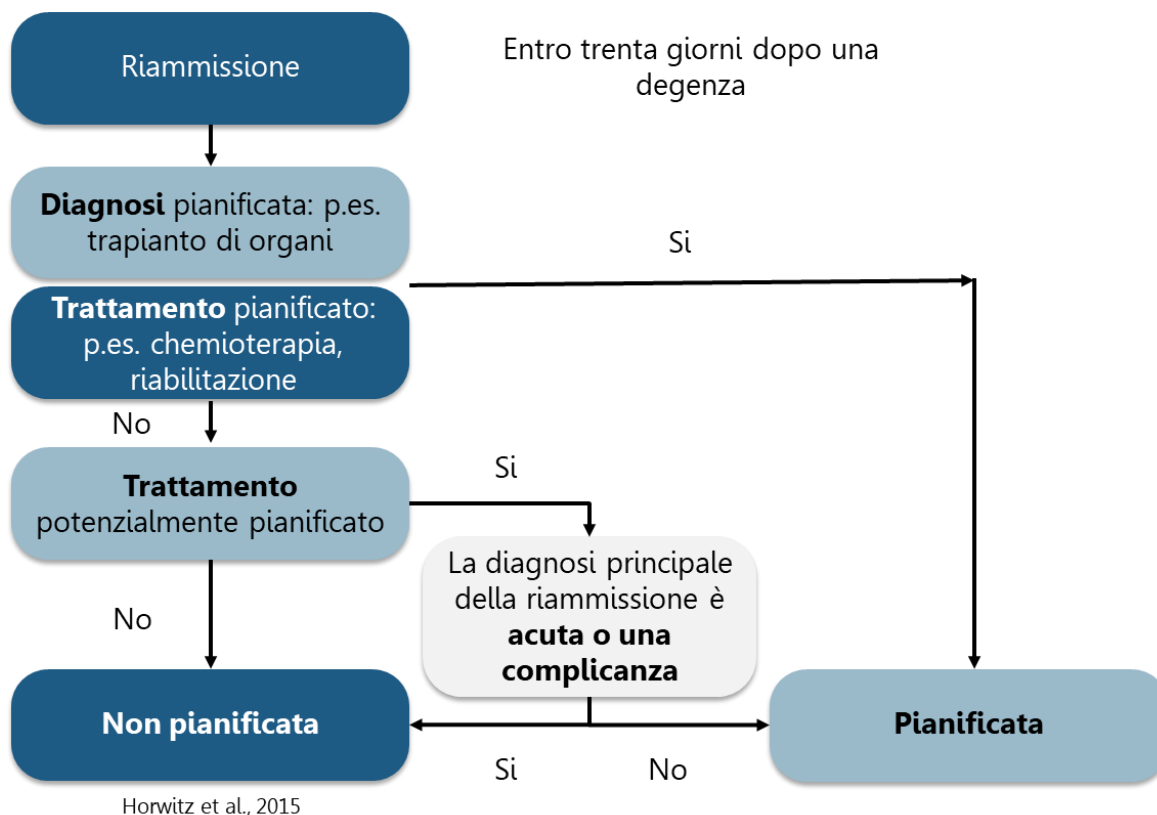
Riammissione

Entro trenta giorni dopo una degenza

**Diagnosi** pianificata: p.es. trapianto di organi

Si

**Trattamento** pianificato: p.es. chemioterapia, riabilitazione

No

**Trattamento** potenzialmente pianificato

Si

La diagnosi principale della riammissione è **acuta o una complicanza**

No

**Non pianificata**

**Pianificata**

Si

No

Horwitz et al., 2015